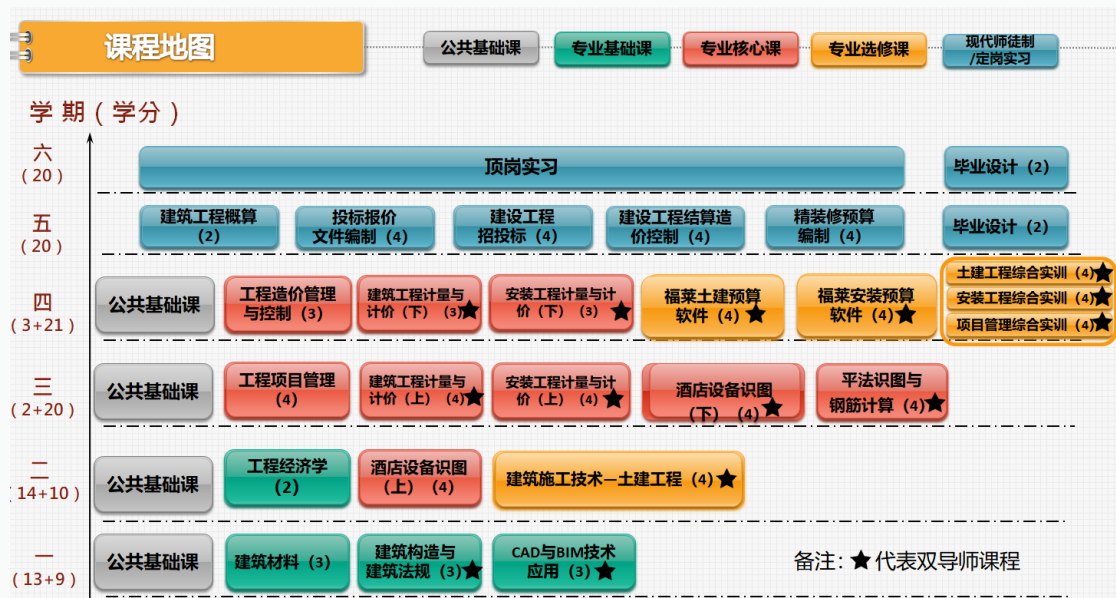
课程地图

公共基础课 专业基础课 专业核心课 专业选修课 现代师徒制/定岗实习

学期（学分）

六（20）
顶岗实习
毕业设计（2）

五（20）
建筑工程概算（2）
投标报价文件编制（4）
建设工程招投标（4）
建设工程结算造价控制（4）
精装修预算编制（4）
毕业设计（2）

四（3+21）
公共基础课
工程造价管理与控制（3）
建筑工程计量与计价（下）（3）★
安装工程计量与计价（下）（3）★
福莱土建预算软件（4）★
福莱安装预算软件（4）★
土建工程综合实训（4）★
安装工程综合实训（4）★
项目管理综合实训（4）★

三（2+20）
公共基础课
工程项目管理（4）
建筑工程计量与计价（上）（4）★
安装工程计量与计价（上）（4）★
酒店设备识图（下）（4）★
平法识图与钢筋计算（4）★

二（14+10）
公共基础课
工程经济学（2）
酒店设备识图（上）（4）
建筑施工技术—土建工程（4）★

一（13+9）
公共基础课
建筑材料（3）
建筑构造与建筑法规（3）★
CAD与BIM技术应用（3）★

备注：★代表双导师课程